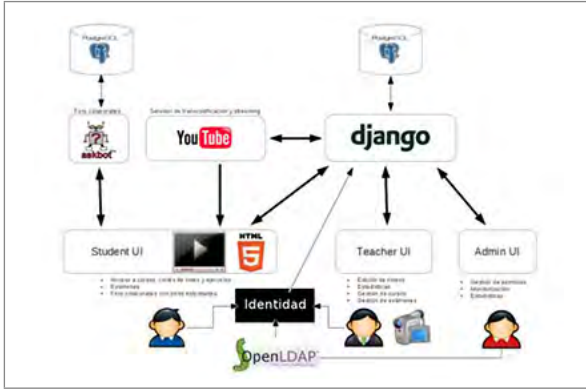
PostgreSQL

PostgreSQL

Foro colaborativo

askbot

Servicio de transcodificación y streaming

YouTube

django

Student UI

HTML 5

Teacher UI

Admin UI

- Acceso a cursos, clases de vídeo y ejercicios
- Exámenes
- Foro colaborativo con otros estudiantes

- Edición de vídeos
- Estadísticas
- Gestión de cursos
- Gestión de exámenes

- Gestión de permisos
- Monitorización
- Estadísticas

Identidad

OpenLDAP